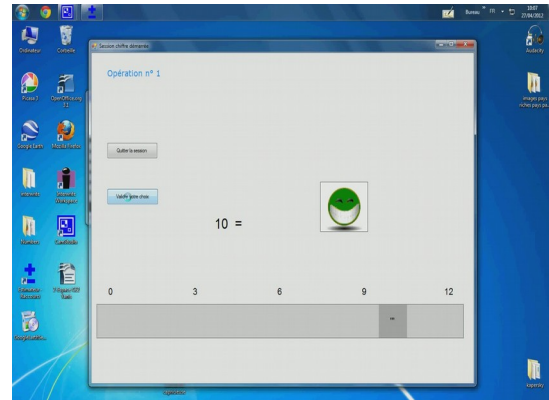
Bureau » FR 10:07 27/04/2012

Ordinateur
Corbeille
Picasa3
OpenOffice.org 3.1
Google Earth
Mozilla Firefox
Calculatrice
Audacity
images pays riches pays pa
Kaspersky

Session chiffre dominantes

Opération n° 1

Quitter la session

Valider votre choix

10 =

0
3
6
9
12